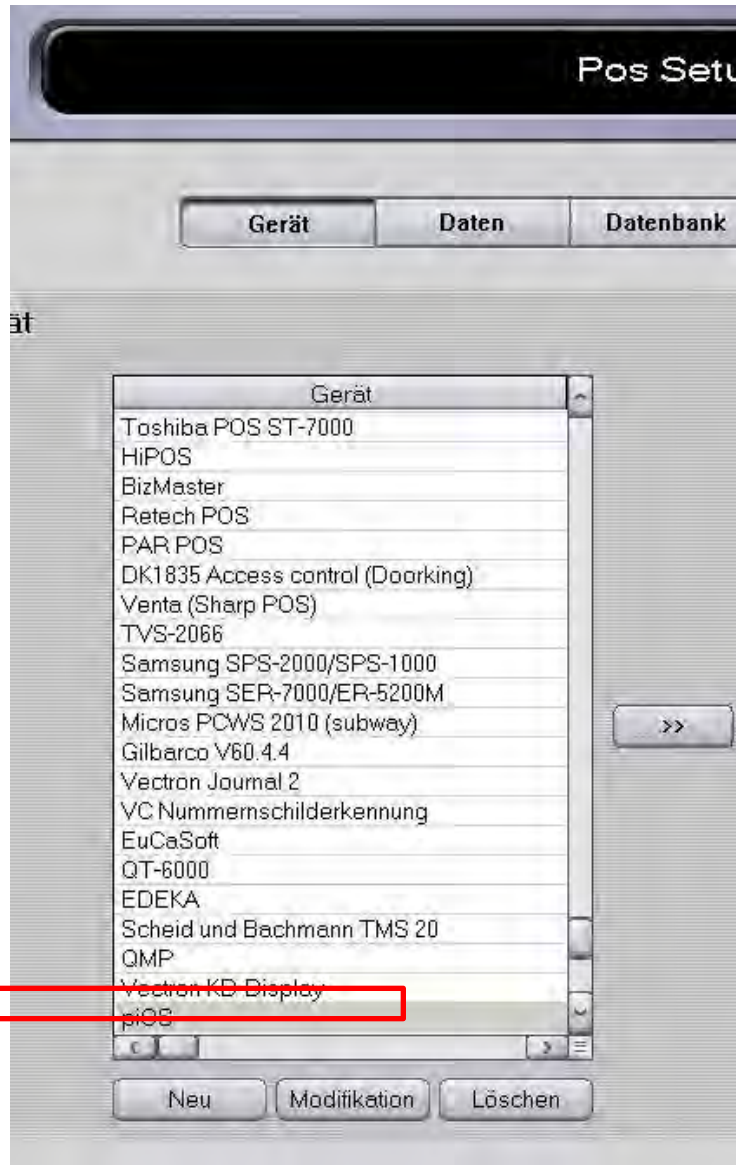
Pos Setu

Gerät
Daten
Datenbank

ät

| Gerät |
|---|
| Toshiba POS ST-7000 |
| HiPOS |
| BizMaster |
| Retech POS |
| PAR POS |
| DK1835 Access control (Doorking) |
| Venta (Sharp POS) |
| TVS-2066 |
| Samsung SPS-2000/SPS-1000 |
| Samsung SER-7000/ER-5200M |
| Micros PCWS 2010 (subway) |
| Gilbarco V60.4.4 |
| Vectron Journal 2 |
| VC Nummernschilderkennung |
| EuCaSoft |
| QT-6000 |
| EDEKA |
| Scheid und Bachmann TMS 20 |
| QMP |
| Vectron KD Display |
| piOS |

>>

Neu
Modifikation
Löschen